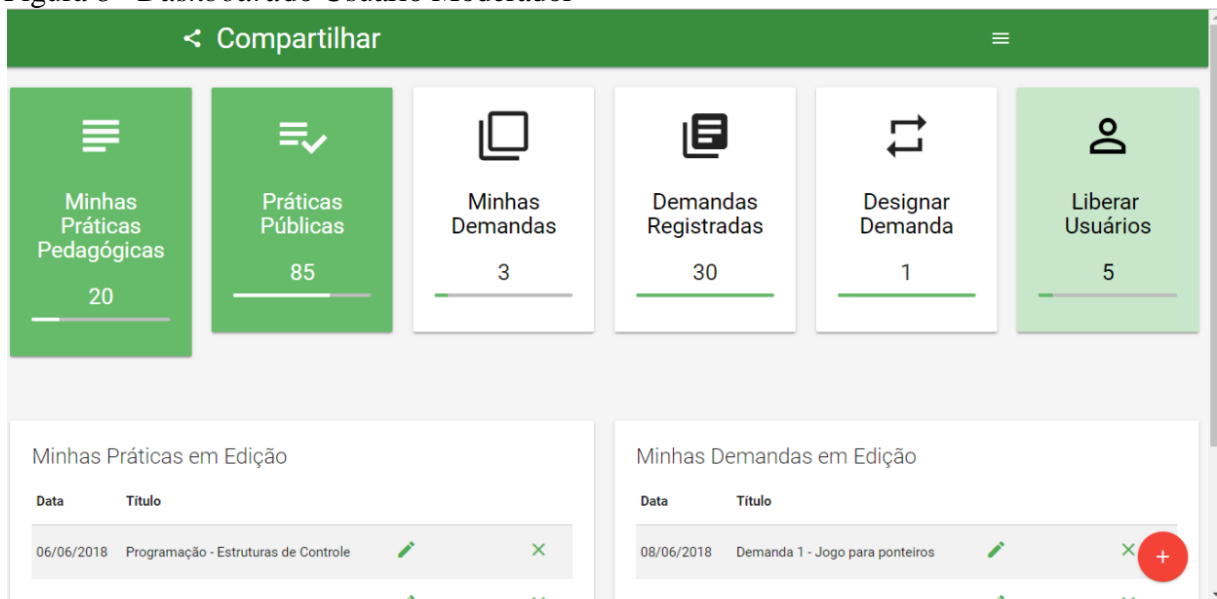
Figura 6 - Dashboard do Usuário Moderador

Compartilhar

Minhas Práticas Pedagógicas
20

Práticas Públicas
85

Minhas Demandas
3

Demandas Registradas
30

Designar Demanda
1

Liberar Usuários
5

Minhas Práticas em Edição

| Data | Título |
|---|---|
| 06/06/2018 | Programação - Estruturas de Controle |

Minhas Demandas em Edição

| Data | Título |
|---|---|
| 08/06/2018 | Demanda 1 - Jogo para ponteiros |

+